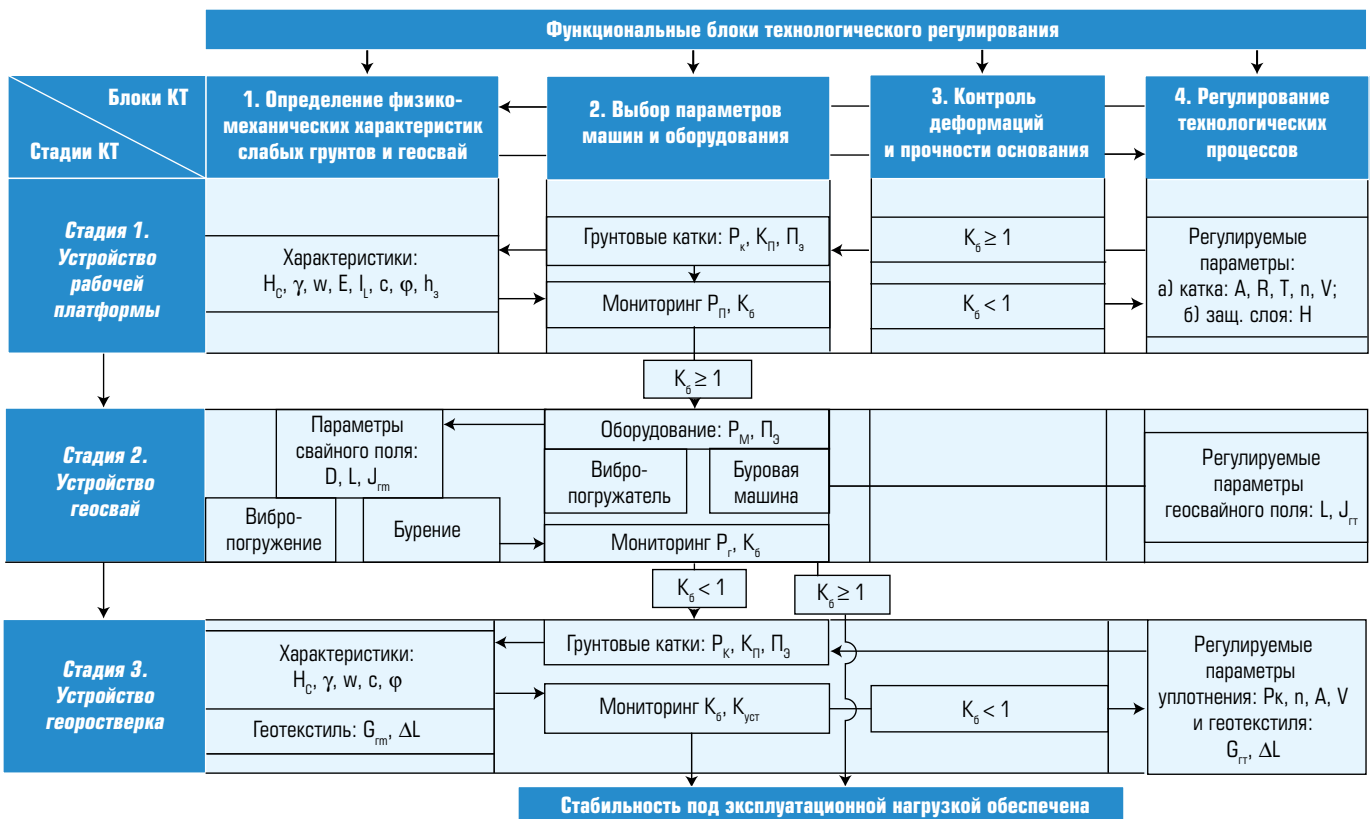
Функциональные блоки технологического регулирования

| Блоки КТ / Стадии КТ | 1. Определение физико-механических характеристик слабых грунтов и геосвай | 2. Выбор параметров машин и оборудования | 3. Контроль деформаций и прочности основания | 4. Регулирование технологических процессов |
|---|---|---|---|---|
| Стадия 1. Устройство рабочей платформы | Характеристики: $H_С$, $\gamma$, w, E, $I_L$, c, $\varphi$, $h_з$ | Грунтовые катки: $P_к$, $K_П$, $П_э$; Мониторинг $P_П$, $K_б$ | $K_б \geq 1$; $K_б < 1$ | Регулируемые параметры: а) катка: A, R, T, n, V; б) защ. слоя: H |
| Стадия 2. Устройство геосвай | Параметры свайного поля: D, L, $J_{гт}$; Вибро-погружение; Бурение | Оборудование: $P_М$, $П_Э$; Вибро-погружатель; Буровая машина; Мониторинг $P_г$, $K_б$ | | Регулируемые параметры геосвайного поля: L, $J_{гт}$ |
| Стадия 3. Устройство георостверка | Характеристики: $H_С$, $\gamma$, w, c, $\varphi$; Геотекстиль: $G_{гт}$, $\Delta L$ | Грунтовые катки: $P_К$, $K_П$, $П_Э$; Мониторинг $K_б$, $K_{уст}$ | $K_б < 1$ | Регулируемые параметры уплотнения: Pк, n, A, V и геотекстиля: $G_{гт}$, $\Delta L$ |

$K_б \geq 1$

$K_б < 1$

$K_б \geq 1$

Стабильность под эксплуатационной нагрузкой обеспечена